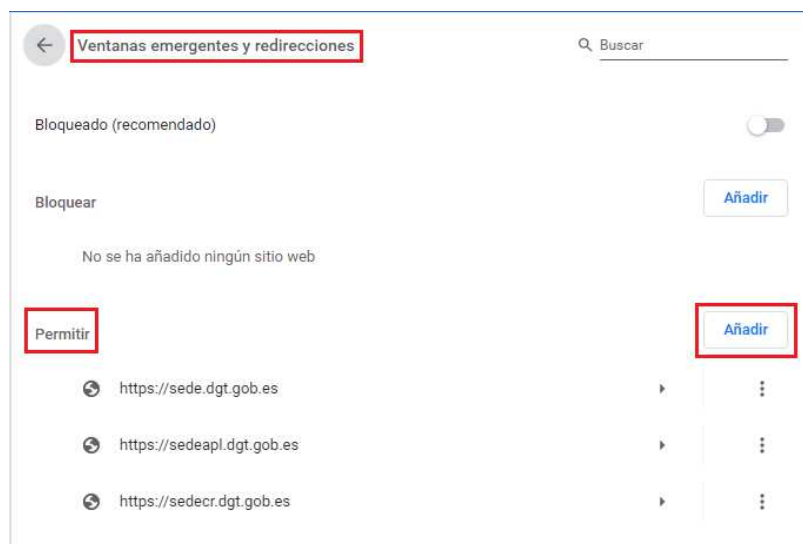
Ventanas emergentes y redirecciones

Buscar

Bloqueado (recomendado)

Bloquear

Añadir

No se ha añadido ningún sitio web

Permitir

Añadir

https://sede.dgt.gob.es

https://sedeapl.dgt.gob.es

https://sedecr.dgt.gob.es